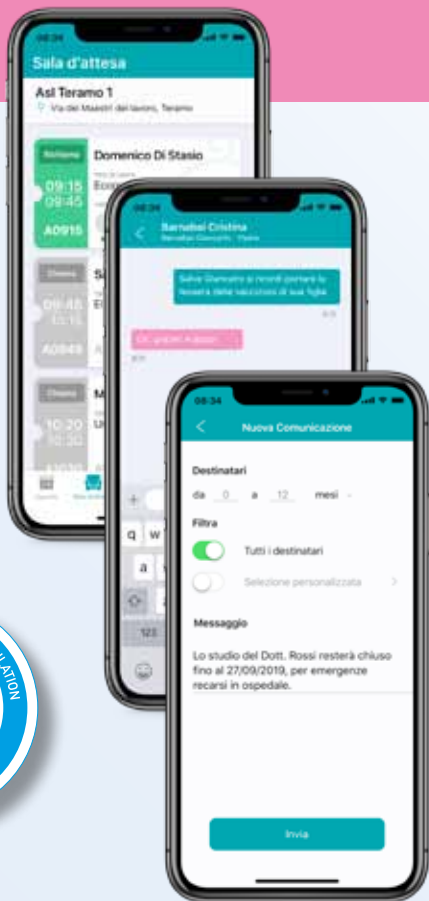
08:24

Sala d'attesa

Asl Teramo 1

Via dei Maestri del lavoro, Teramo

Richiamo

Domenico Di Stasio

Ecog

09:15
09:45

A0915

Chiuso

S

E

09:45
10:15

A0945

Chiuso

M

U

10:20
10:30

08:24

Barnabei Cristina

Salve Giancarlo si ricordi portare la tessera delle vaccinazioni di sua figlia

Ok, grazie! A dopo

q w

a

123

08:34

Nuova Comunicazione

Destinatari

da 0 a 12 mesi

Filtra

Tutti i destinatari

Selezione personalizzata

Messaggio

Lo studio del Dott. Rossi resterà chiuso fino al 27/09/2019, per emergenze recarsi in ospedale.

Invia

LATION